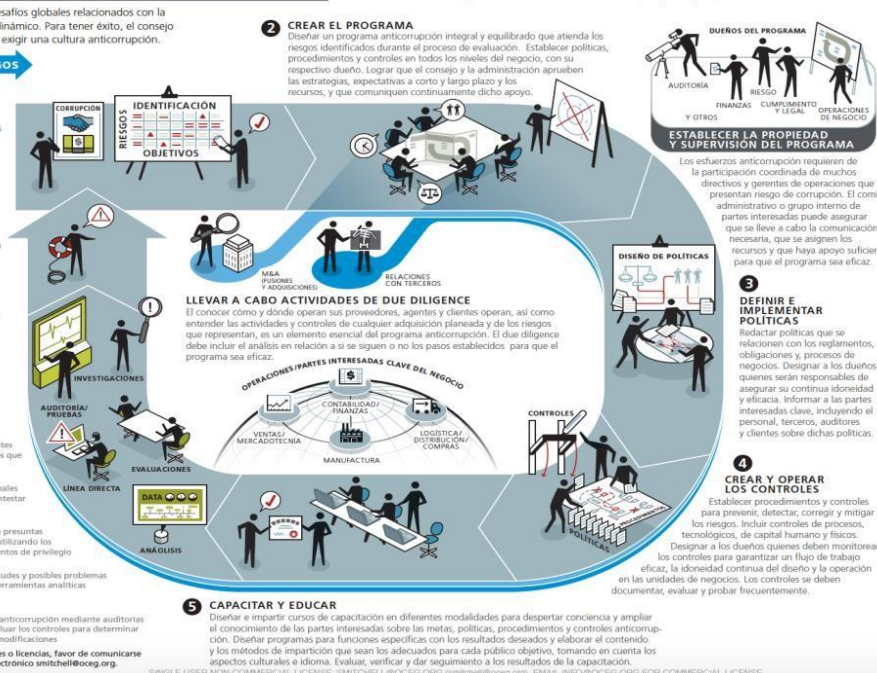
safíos globales relacionados con la dinámico. Para tener éxito, el consejo exigir una cultura anticorrupción.

GOS

2 CREAR EL PROGRAMA
Diseñar un programa anticorrupción integral y equilibrado que atienda los riesgos identificados durante el proceso de evaluación. Establecer políticas, procedimientos y controles en todos los niveles del negocio, con su respectivo dueño. Lograr que el consejo y la administración aprueben las estrategias, expectativas a corto y largo plazo y los recursos, y que comuniquen continuamente dicho apoyo.

DUEÑOS DEL PROGRAMA
AUDITORÍA
FINANZAS
Y OTROS
RIESGO
CUMPLIMIENTO Y LEGAL
OPERACIONES DE NEGOCIO

ESTABLECER LA PROPIEDAD Y SUPERVISIÓN DEL PROGRAMA
Los esfuerzos anticorrupción requieren de la participación coordinada de muchos directivos y gerentes de operaciones que presentan riesgo de corrupción. El comi administrativo o grupo interno de partes interesadas puede asegurar que se lleve a cabo la comunicación necesaria, que se asignen los recursos y que haya apoyo suficien para que el programa sea eficaz.

CORRUPCIÓN
IDENTIFICACIÓN
RIESGOS
OBJETIVOS

M&A (FUSIONES Y ADQUISICIONES)
RELACIONES CON TERCEROS

LLEVAR A CABO ACTIVIDADES DE DUE DILIGENCE
El conocer cómo y dónde operan sus proveedores, agentes y clientes operan, así como entender las actividades y controles de cualquier adquisición planeada y de los riesgos que representan, es un elemento esencial del programa anticorrupción. El due diligence debe incluir el análisis en relación a si se siguen o no los pasos establecidos para que el programa sea eficaz.

OPERACIONES/PARTES INTERESADAS CLAVE DEL NEGOCIO
CONTABILIDAD/ FINANZAS
VENTAS/ MERCADOTECNIA
LOGÍSTICA/ DISTRIBUCIÓN/ COMPRAS
MANUFACTURA

DISEÑO DE POLÍTICAS

3 DEFINIR E IMPLEMENTAR POLÍTICAS
Redactar políticas que se relacionen con los reglamentos, obligaciones y, procesos de negocios. Designar a los dueños quienes serán responsables de asegurar su continua idoneidad y eficacia. Informar a las partes interesadas clave, incluyendo el personal, terceros, auditores y clientes sobre dichas políticas.

INVESTIGACIONES
AUDITORÍA/ PRUEBAS
EVALUACIONES
LÍNEA DIRECTA
DATA
ANÁLISIS

CONTROLES
POLÍTICAS

4 CREAR Y OPERAR LOS CONTROLES
Establecer procedimientos y controles para prevenir, detectar, corregir y mitigar los riesgos. Incluir controles de procesos, tecnológicos, de capital humano y físicos. Designar a los dueños quienes deben monitorear los controles para garantizar un flujo de trabajo eficaz, la idoneidad continua del diseño y la operación en las unidades de negocios. Los controles se deben documentar, evaluar y probar frecuentemente.

tes s que
ales testar
presuntas tilizando los ntos de privilegio
udes y posibles problemas erramientas analíticas
anticorrupción mediante auditorias luar los controles para determinar modificaciones
es o licencias, favor de comunicarse ctrónico smitchell@oceg.org.

5 CAPACITAR Y EDUCAR
Diseñar e impartir cursos de capacitación en diferentes modalidades para despertar conciencia y ampliar el conocimiento de las partes interesadas sobre las metas, políticas, procedimientos y controles anticorrupción. Diseñar programas para funciones específicas con los resultados deseados y elaborar el contenido y los métodos de impartición que sean los adecuados para cada público objetivo, tomando en cuenta los aspectos culturales e idioma. Evaluar, verificar y dar seguimiento a los resultados de la capacitación.

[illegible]